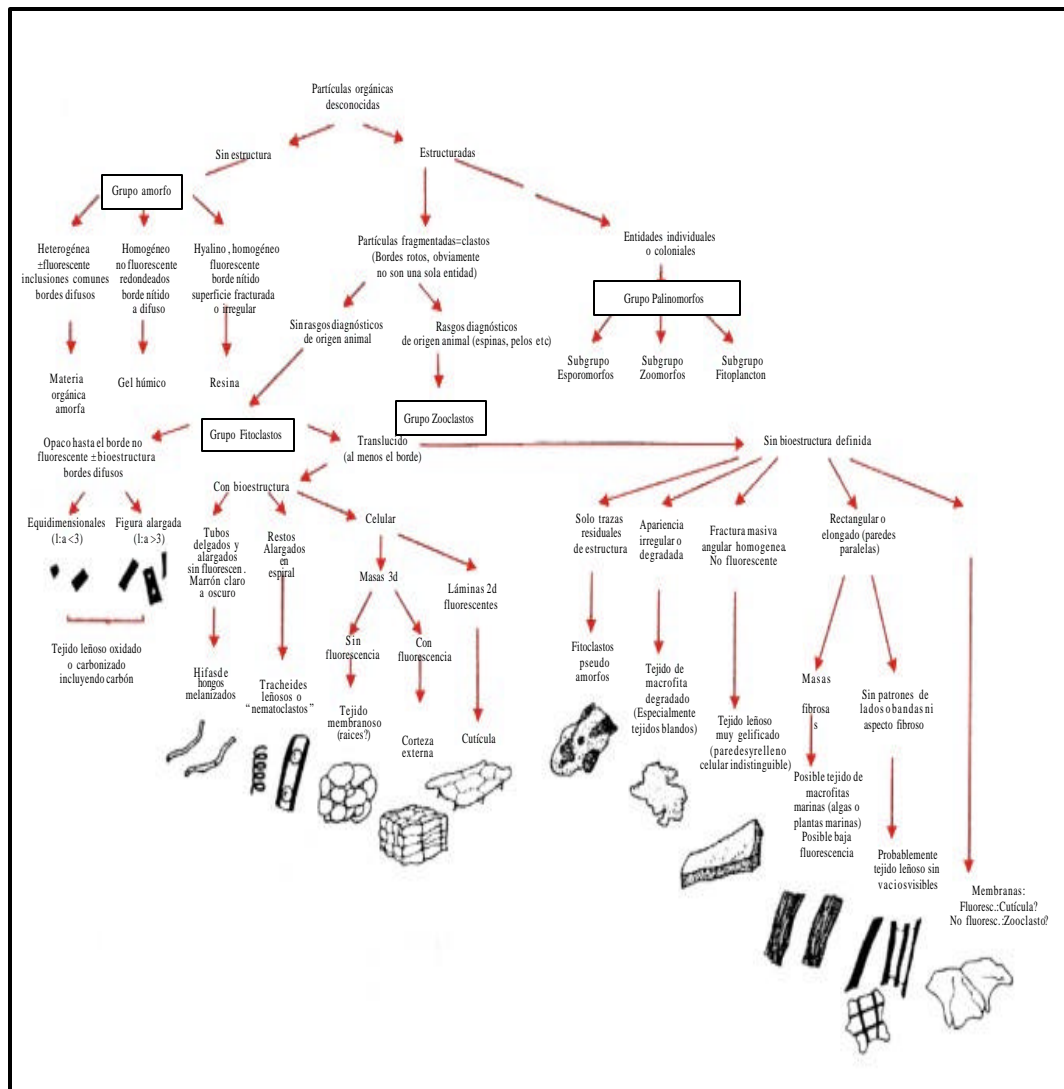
Partículas orgánicas desconocidas

Sin estructura

Estructuradas

Grupo amorfo

Heterogénea ±fluorescente inclusiones comunes bordes difusos

Homogéneo no fluorescente redondeados borde nítido a difuso

Hyalino , homogéneo fluorescente borde nítido superficie fracturada o irregular

Materia orgánica amorfa

Gel húmico

Resina

Partículas fragmentadas=clastos (Bordes rotos, obviamente no son una sola entidad)

Entidades individuales o coloniales

Grupo Palinomorfos

Subgrupo Esporomorfos

Subgrupo Zoomorfos

Subgrupo Fitoplancton

Sin rasgos diagnósticos de origen animal

Rasgos diagnósticos de origen animal (espinas, pelos etc)

Grupo Zooclastos

Grupo Fitoclastos

Opaco hasta el borde no fluorescente ±bioestructura bordes difusos

Translucido (al menos el borde)

Sin bioestructura definida

Equidimensionales (l:a <3)

Figura alargada (l:a >3)

Tejido leñoso oxidado o carbonizado incluyendo carbón

Con bioestructura

Tubos delgados y alargados sin fluorescen . Marrón claro a oscuro

Restos Alargados en espiral

Celular

Hifas de hongos melanizados

Tracheides leñosos o "nematoclastos"

Masas 3d

Láminas 2d fluorescentes

Sin fluorescencia

Con fluorescencia

Tejido membranoso (raices?)

Corteza externa

Cutícula

Solo trazas residuales de estructura

Apariencia irregular o degradada

Fractura masiva angular homogenea. No fluorescente

Rectangular o elongado (paredes paralelas)

Fitoclastos pseudo amorfos

Tejido de macrofita degradado (Especialmente tejidos blandos)

Tejido leñoso muy gelificado (paredes y relleno celular indistinguible)

Masas fibrosas

Sin patrones de lados o bandas ni aspecto fibroso

Posible tejido de macrofitas marinas (algas o plantas marinas) Posible baja fluorescencia

Probablemente tejido leñoso sin vacios visibles

Membranas: Fluoresc.:Cutícula? No fluoresc.:Zooclasto?